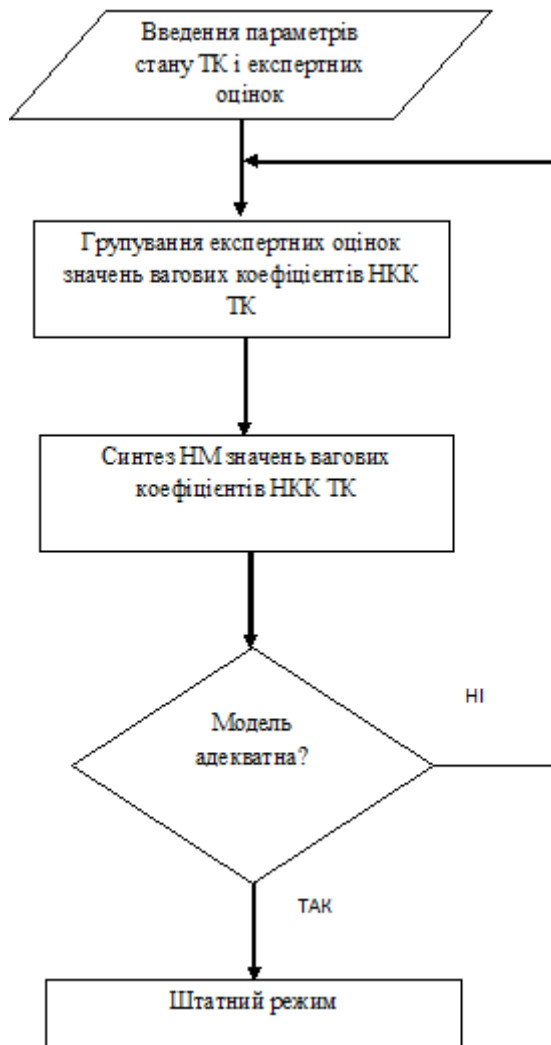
Введення параметрів стану ТК і експертних оцінок

Групування експертних оцінок значень вагових коефіцієнтів НКК ТК

Синтез НМ значень вагових коефіцієнтів НКК ТК

Модель адекватна?

НІ

ТАК

Штатний режим